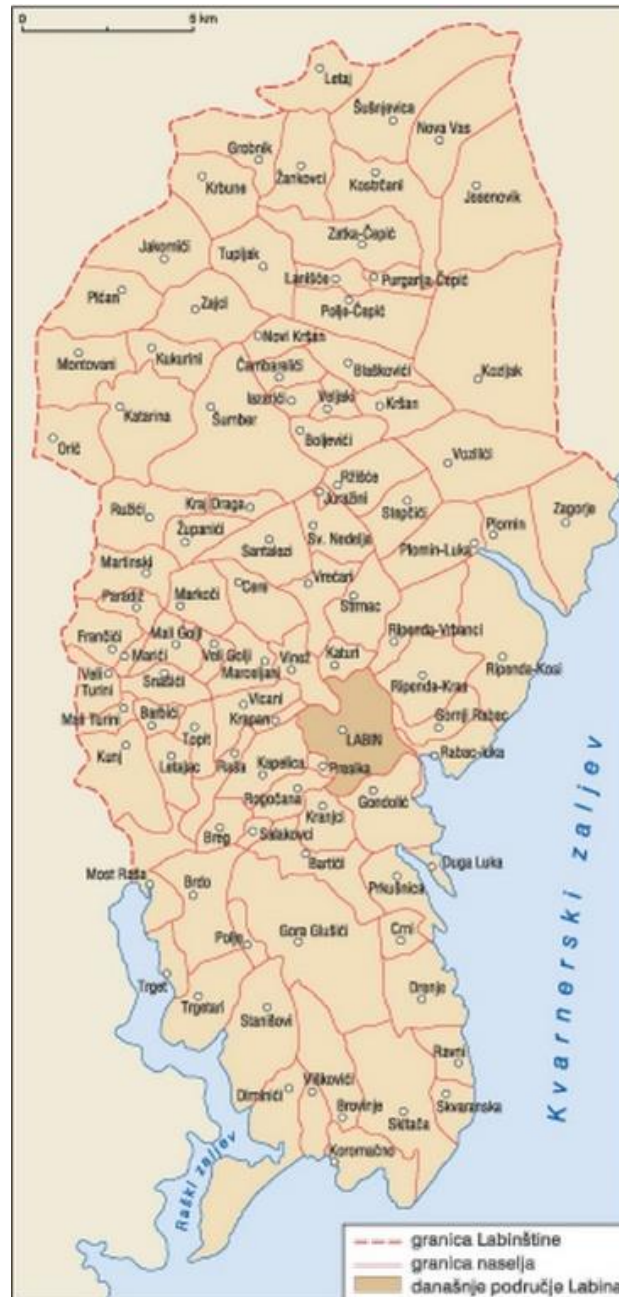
0
5 km
Letaj
Šušnjevica
Nova Vas
Grobnik
Kršune
Žankovci
Kostrčani
Jesenovik
Jakomići
Tupljak
Zatka-Čepić
Lanišće
Purgarija Čepić
Pićan
Zajci
Polje-Čepić
Novi Kršan
Montovani
Kukurini
Čambarelići
Blaškovići
Kozljak
Katarina
Šumber
Iszaići
Veljaki
Kršan
Orič
Boljevići
Vozilići
Rožiće
Jurazini
Ružići
Kraj Drage
Stepčići
Plomin
Zagorje
Županići
Sv. Nedelja
Plomin-Luka
Santalezi
Martinski
Vrećari
Paradiž
Markoči
Cere
Štrmac
Frančići
Mali Golji
Ripenda-Verbanci
Marići
Veli Golji
Vinež
Kature
Ripenda-Kosi
Veli Turini
Snašići
Marceljani
Ripenda-Kras
Mali Turini
Barbići
Vicani
Gornji Rabac
Krapan
Kunj
Topit
LABIN
Letajac
Raša
Kapelica
Presika
Rabac-luka
Ropoćana
Gondolić
Kranjci
Breg
Salakovci
Bartići
Duga Luka
Most Raša
Brdo
Prkušnica
Gora Glušići
Crni
Polje
Trget
Drenje
Trgetari
Stanišovi
Ravni
Vlakovići
Diminići
Brovinje
Skvaranska
Sklaća
Koromačno
Raški zaljev
Kvarnerski zaljev
granica Labinštine
granica naselja
današnje područje Labina